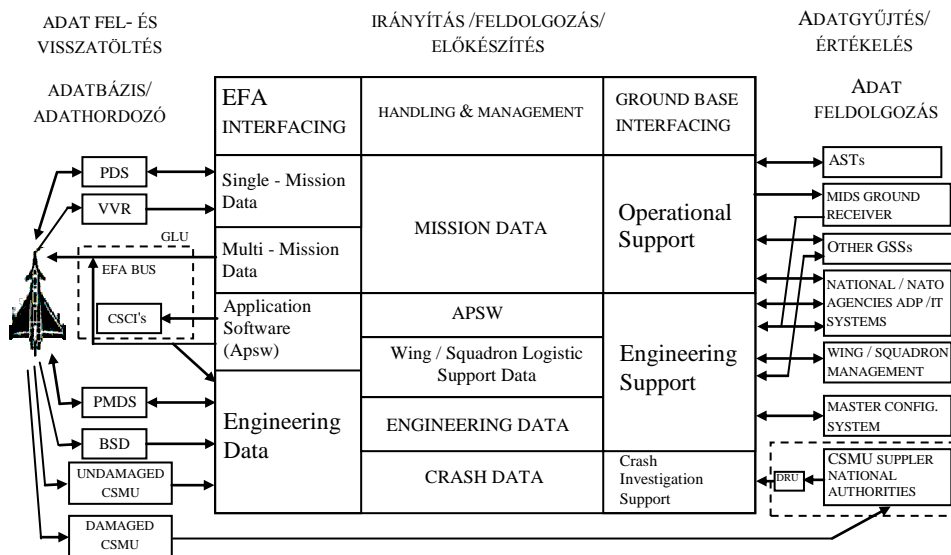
ADAT FEL- ÉS VISSZATÖLTÉS

IRÁNYÍTÁS /FELDOLGOZÁS/ ELŐKÉSZÍTÉS

ADATGYŰJTÉS/ ÉRTÉKELÉS

ADATBÁZIS/ ADATHORDOZÓ

ADAT FELDOLGOZÁS

| EFA INTERFACING | HANDLING & MANAGEMENT | GROUND BASE INTERFACING |
|---|---|---|
| Single - Mission Data | MISSION DATA | Operational Support |
| Multi - Mission Data | | |
| Application Software (Apsw) | APSW | Engineering Support |
| | Wing / Squadron Logistic Support Data | |
| Engineering Data | ENGINEERING DATA | |
| | CRASH DATA | Crash Investigation Support |

PDS

VVR

GLU

EFA BUS

CSCI's

PMDS

BSD

UNDAMAGED CSMU

DAMAGED CSMU

ASTs

MIDS GROUND RECEIVER

OTHER GSSs

NATIONAL / NATO AGENCIES ADP /IT SYSTEMS

WING / SQUADRON MANAGEMENT

MASTER CONFIG. SYSTEM

CSMU SUPPLER NATIONAL AUTHORITIES

DRU